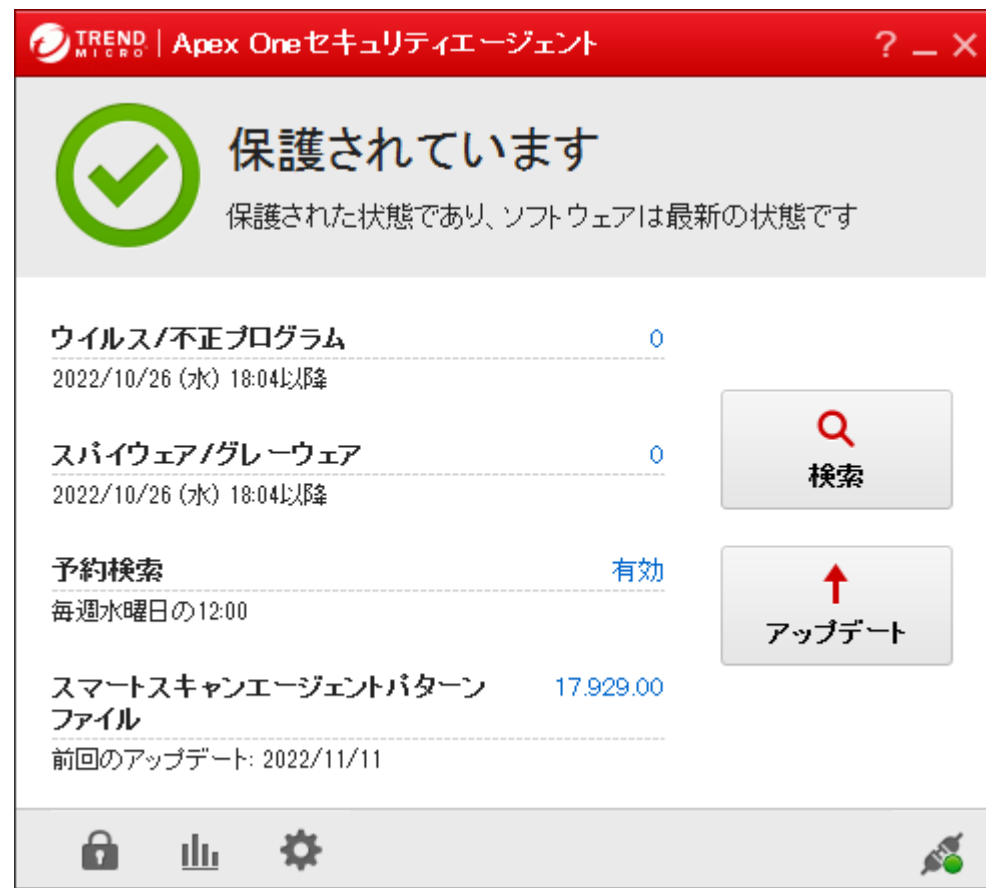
TREND MICRO | Apex Oneセキュリティエージェント

? _ X

保護されています

保護された状態であり、ソフトウェアは最新の状態です

ウイルス/不正プログラム 0

2022/10/26 (水) 18:04以降

スパイウェア/グレーウェア 0

2022/10/26 (水) 18:04以降

予約検索 有効

毎週水曜日の12:00

スマートスキャンエージェントパターンファイル 17.929.00

前回のアップデート: 2022/11/11

検索

アップデート